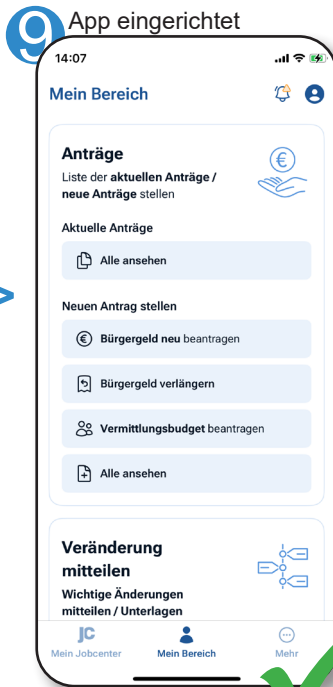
9 App eingerichtet

14:07

Mein Bereich

Anträge

Liste der aktuellen Anträge / neue Anträge stellen

Aktuelle Anträge

Alle ansehen

Neuen Antrag stellen

Bürgergeld neu beantragen

Bürgergeld verlängern

Vermittlungsbudget beantragen

Alle ansehen

Veränderung mitteilen

Wichtige Änderungen mitteilen / Unterlagen

JC
Mein Jobcenter

Mein Bereich

Mehr